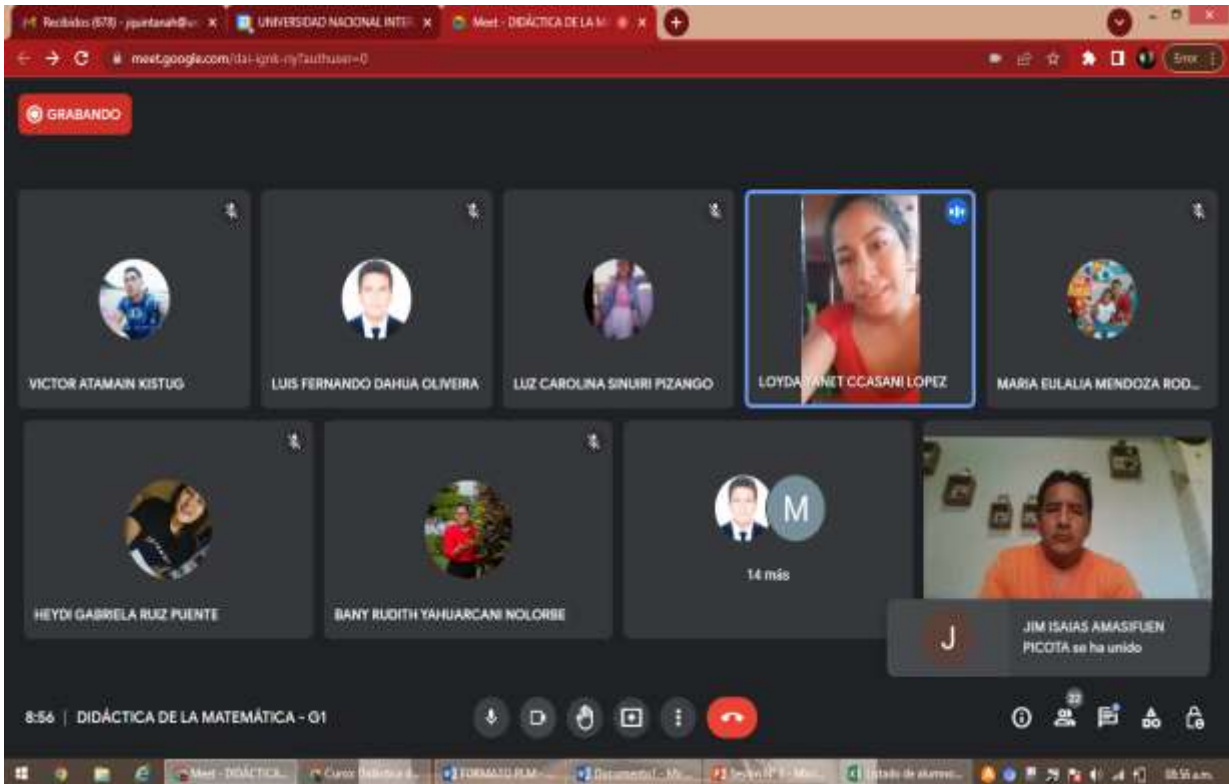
Recibidos (678) - jquintanah@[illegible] ×
UNIVERSIDAD NACIONAL INTE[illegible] ×
Meet - DIDÁCTICA DE LA M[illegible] ×
meet.google.com/dai-ignk-niy?authuser=0
Error

GRABANDO

VICTOR ATAMAIN KISTUG
LUIS FERNANDO DAHUA OLIVEIRA
LUZ CAROLINA SINUIRI PIZANGO
LOYDA YANET CCASANI LOPEZ
MARIA EULALIA MENDOZA ROD...
HEYDI GABRIELA RUIZ PUENTE
BANY RUDITH YAHUARCANI NOLORBE
M
14 más
J
JIM ISAIAS AMASIFUEN PICOTA se ha unido

8:56 | DIDÁCTICA DE LA MATEMÁTICA - G1
22

Meet - DIDÁCTICA...
Curso: Didáctica d...
FORMATO PLM...
Documento1 - Mi...
Sesión N° 1 - Mic...
Listado de alumno...
08:56 a.m.